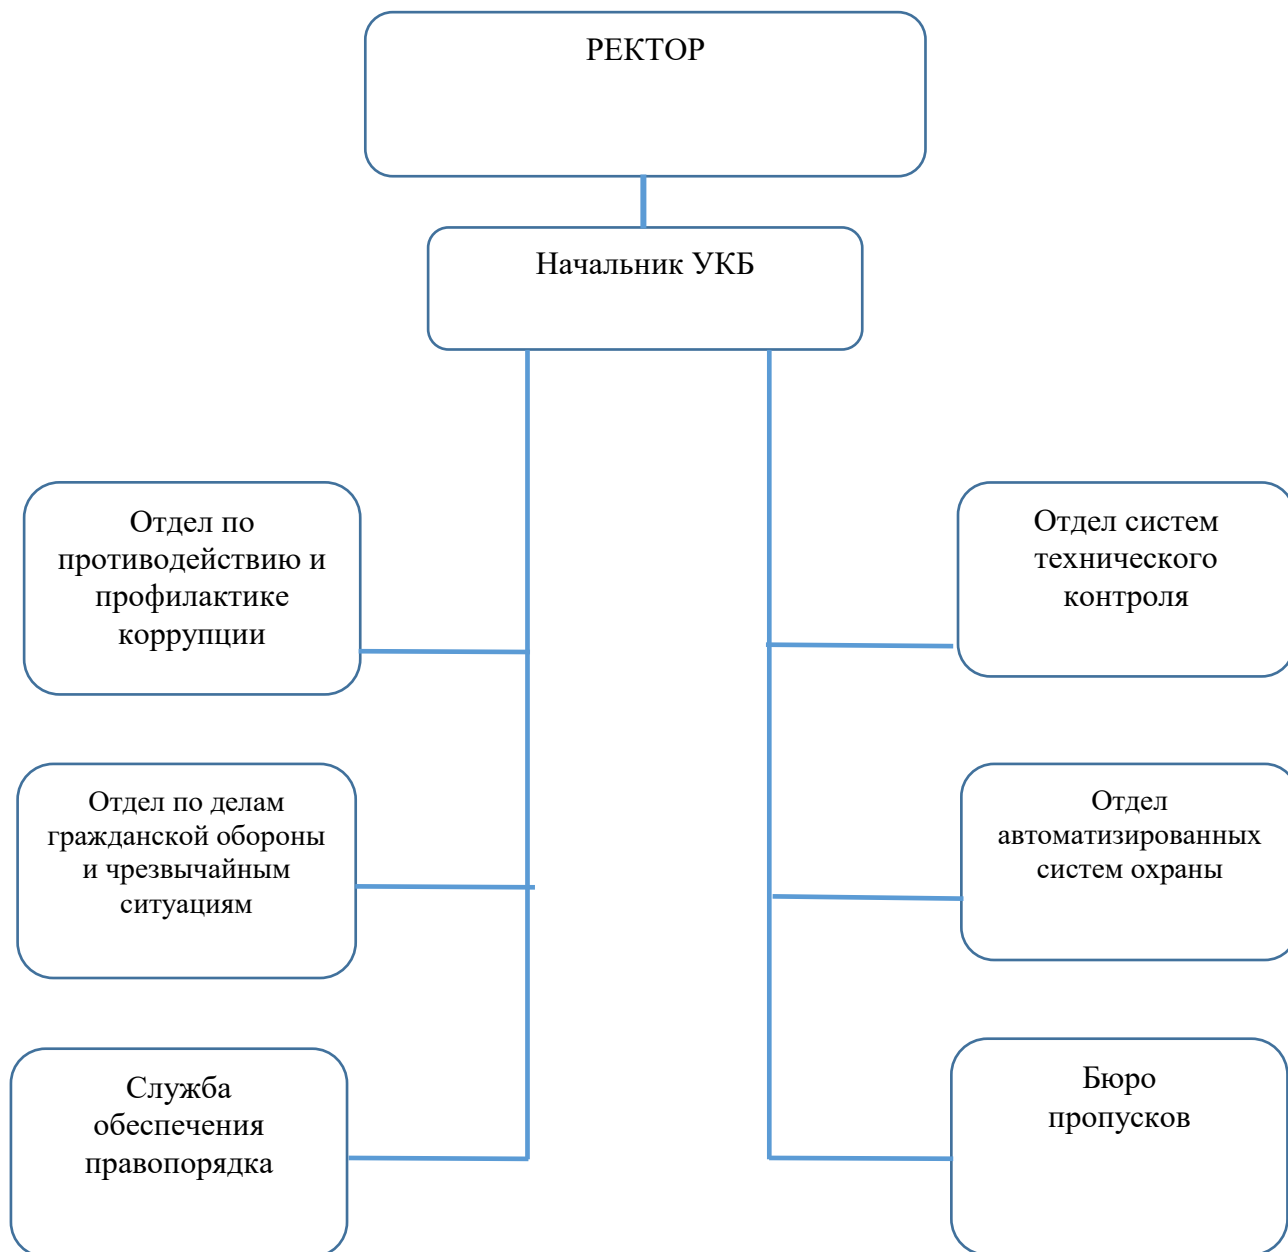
РЕКТОР

Начальник УКБ

Отдел по противодействию и профилактике коррупции

Отдел систем технического контроля

Отдел по делам гражданской обороны и чрезвычайным ситуациям

Отдел автоматизированных систем охраны

Служба обеспечения правопорядка

Бюро пропусков